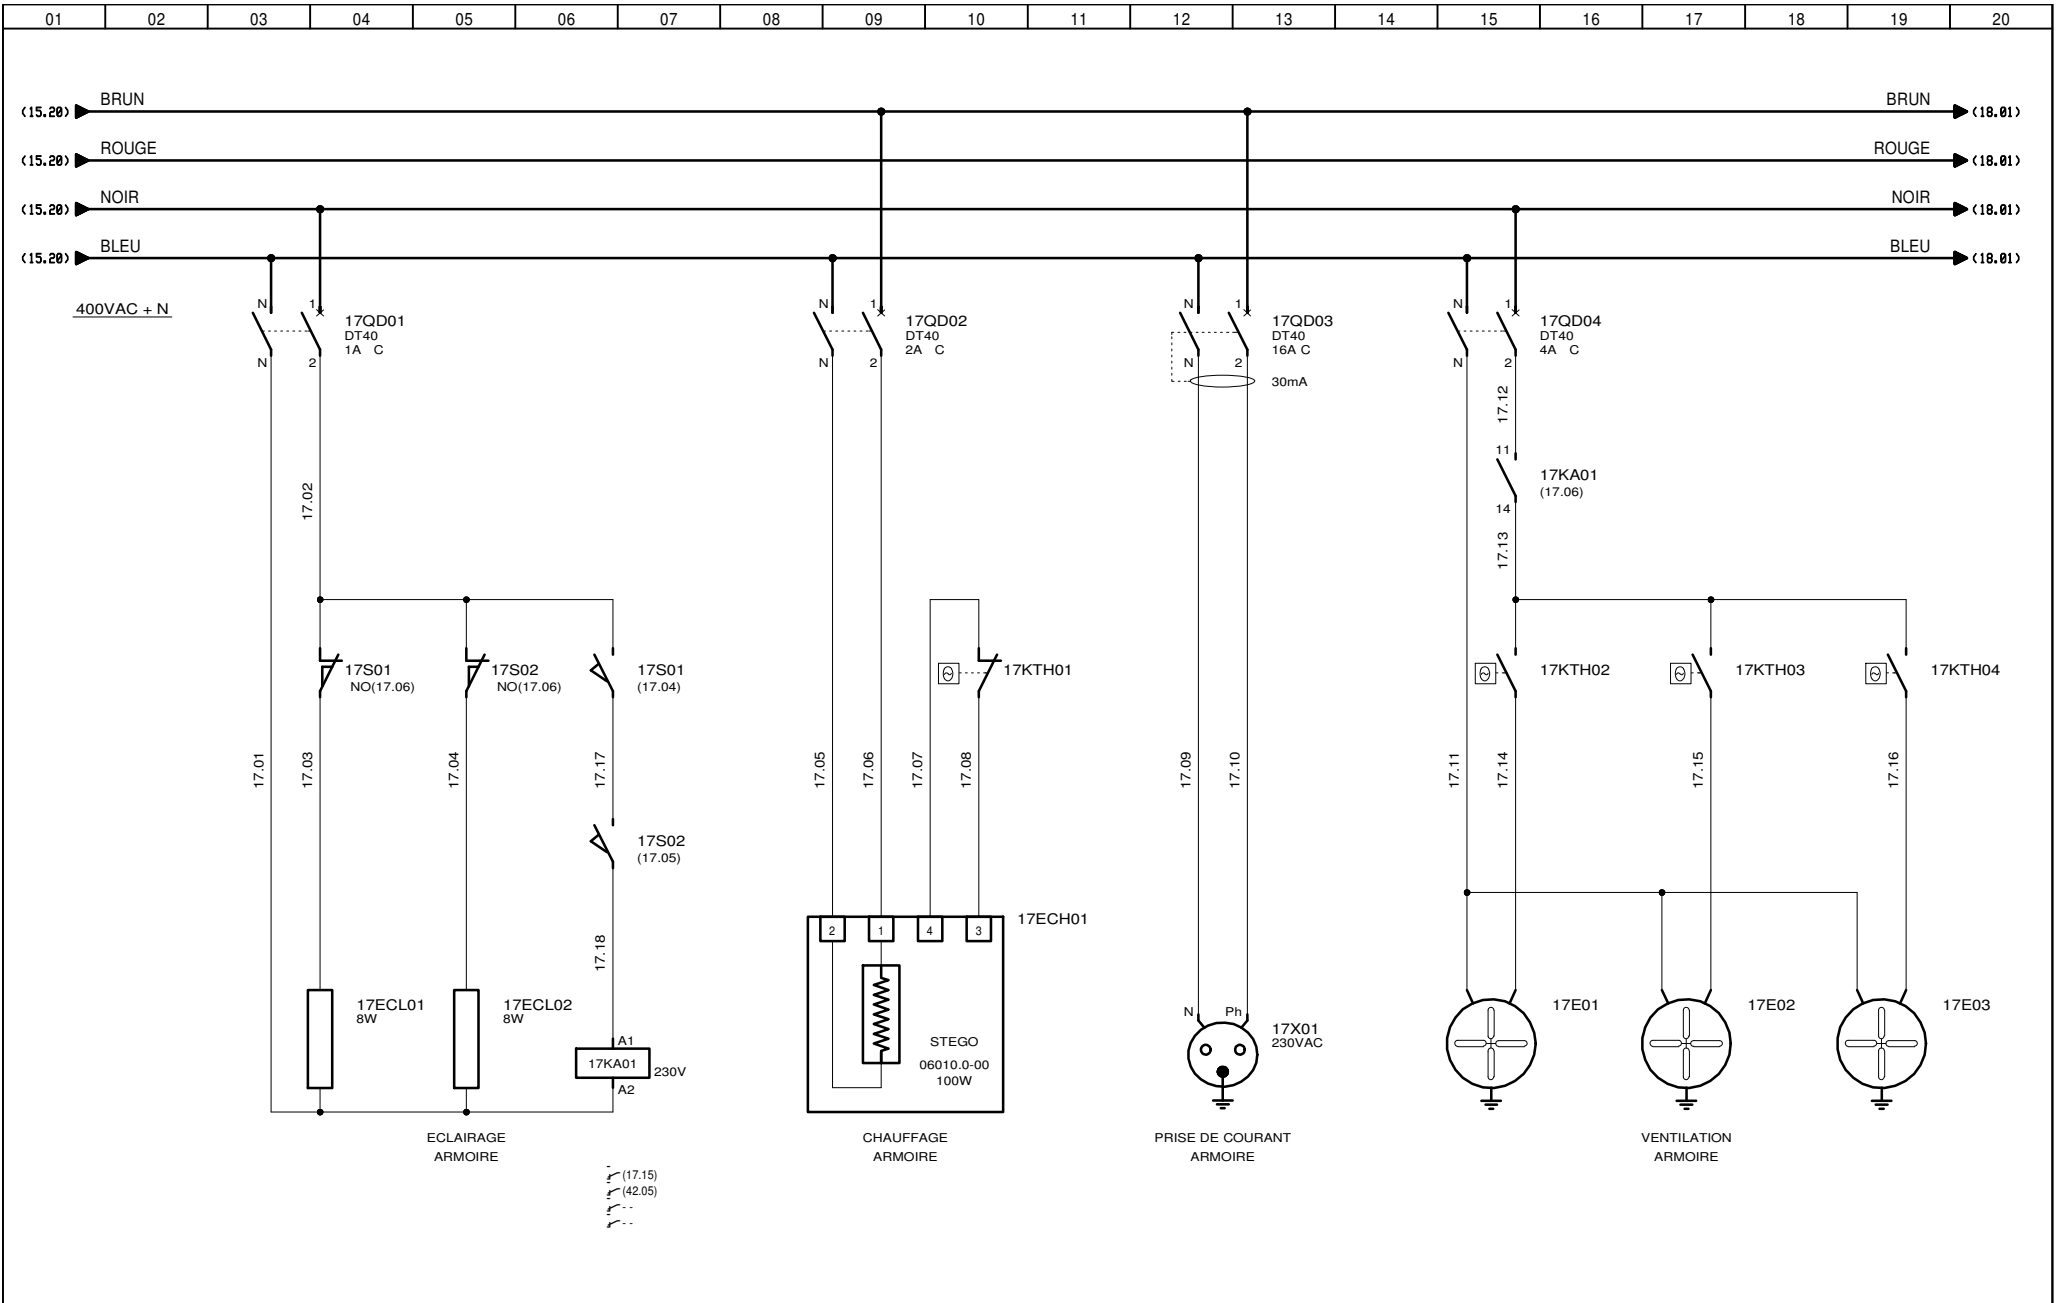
01 02 03 04 05 06 07 08 09 10 11 12 13 14 15 16 17 18 19 20

(15.20) BRUN BRUN (18.01)
(15.20) ROUGE ROUGE (18.01)
(15.20) NOIR NOIR (18.01)
(15.20) BLEU BLEU (18.01)

400VAC + N

N 1 17QD01 DT40 1A C N 2

N 1 17QD02 DT40 2A C N 2

N 1 17QD03 DT40 16A C N 2 30mA

N 1 17QD04 DT40 4A C N 2

17.12
11
17KA01 (17.06)
14
17.13

17.02

17S01 NO(17.06)
17S02 NO(17.06)
17S01 (17.04)

17KTH01

17KTH02 17KTH03 17KTH04

17.01 17.03 17.04 17.17 17.05 17.06 17.07 17.08 17.09 17.10 17.11 17.14 17.15 17.16

17S02 (17.05)

17.18

17ECH01
2 1 4 3

17ECL01 8W
17ECL02 8W
A1
17KA01
230V
A2

STEGO
06010.0-00
100W

N Ph
17X01
230VAC

17E01 17E02 17E03

ECLAIRAGE ARMOIRE

CHAUFFAGE ARMOIRE

PRISE DE COURANT ARMOIRE

VENTILATION ARMOIRE

(17.15)
(42.05)
--
--